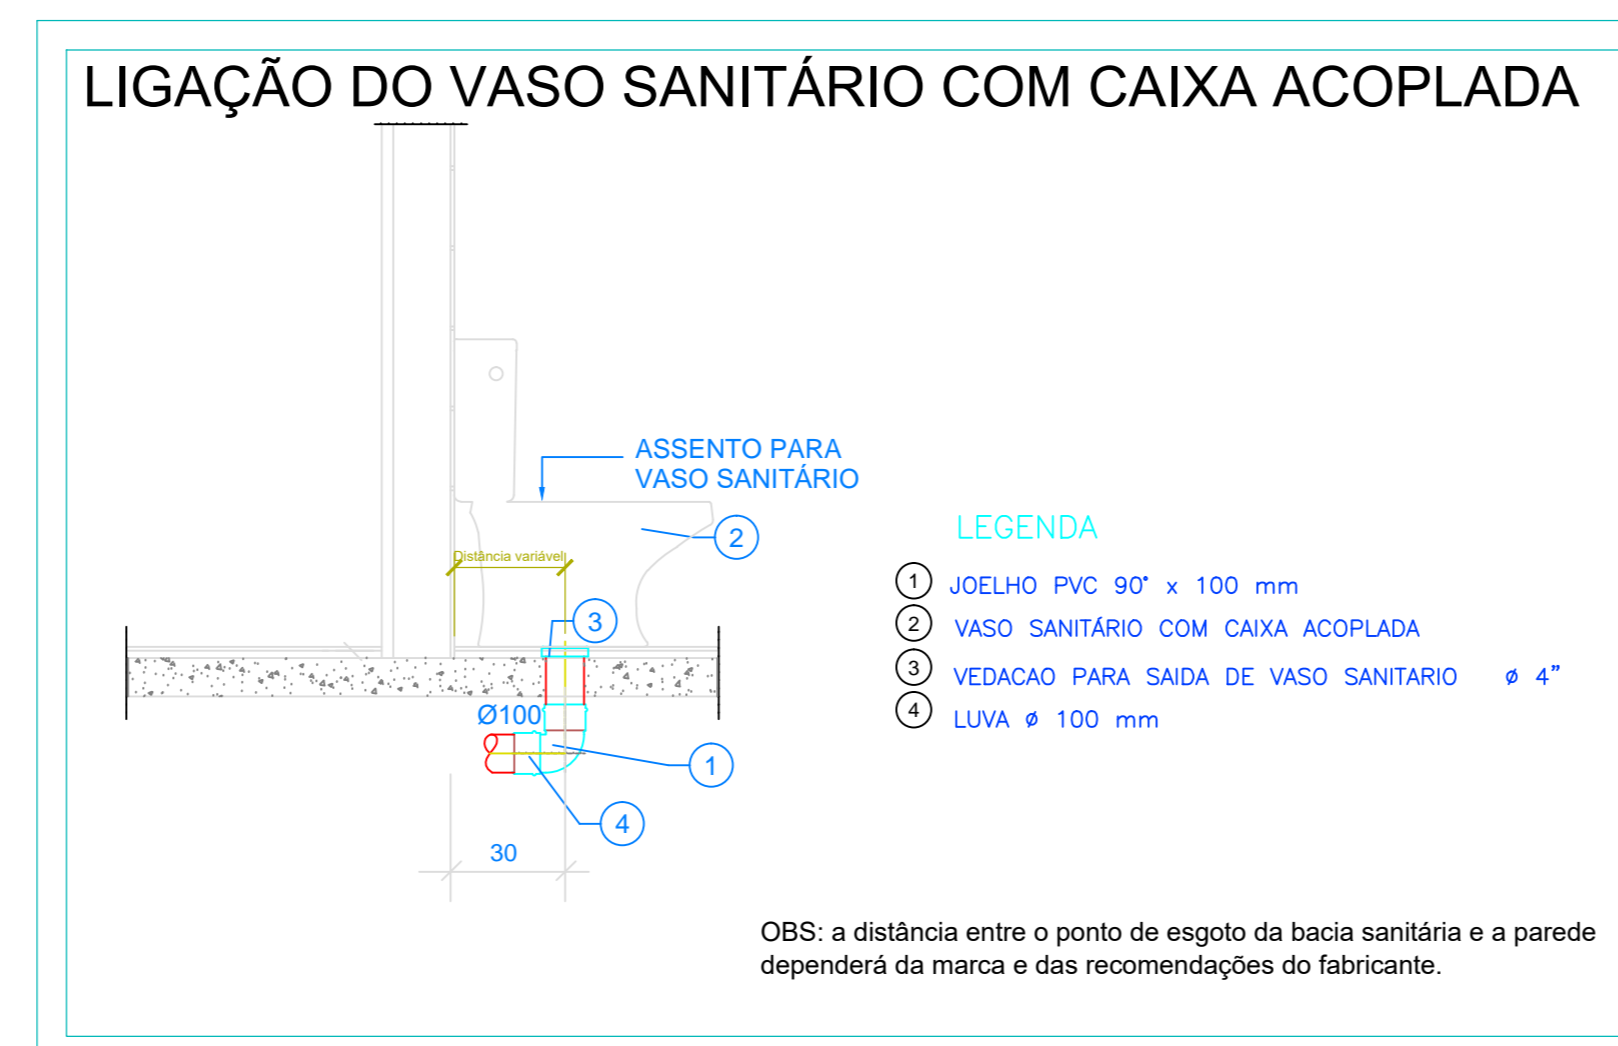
LIGAÇÃO DO VASO SANITÁRIO COM CAIXA ACOPLADA

ASSENTO PARA
VASO SANITÁRIO

2

Distância variável

3

Ø100

1

4

30

LEGENDA

1 JOELHO PVC 90° x 100 mm
2 VASO SANITÁRIO COM CAIXA ACOPLADA
3 VEDACAO PARA SAIDA DE VASO SANITARIO ø 4”
4 LUVA ø 100 mm

OBS: a distância entre o ponto de esgoto da bacia sanitária e a parede dependerá da marca e das recomendações do fabricante.